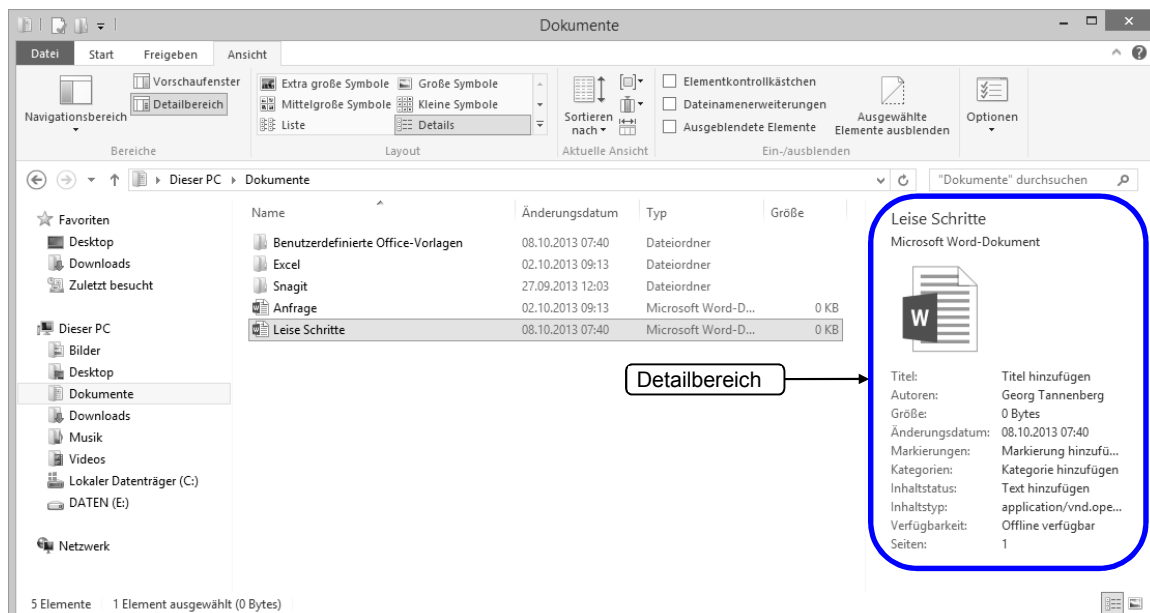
Dokumente

Datei Start Freigeben Ansicht

Navigationsbereich Vorschaufenster Detailbereich
Bereiche

Extra große Symbole Große Symbole Mittelgroße Symbole Kleine Symbole Liste Details
Layout

Sortieren nach
Aktuelle Ansicht

Elementkontrollkästchen Dateinamenerweiterungen Ausgeblendete Elemente Ausgewählte Elemente ausblenden
Ein-/ausblenden

Optionen

Dieser PC › Dokumente

"Dokumente" durchsuchen

Favoriten
Desktop
Downloads
Zuletzt besucht

Dieser PC
Bilder
Desktop
Dokumente
Downloads
Musik
Videos
Lokaler Datenträger (C:)
DATEN (E:)

Netzwerk

| Name | Änderungsdatum | Typ | Größe |
|---|---|---|---|
| Benutzerdefinierte Office-Vorlagen | 08.10.2013 07:40 | Dateiordner | |
| Excel | 02.10.2013 09:13 | Dateiordner | |
| Snagit | 27.09.2013 12:03 | Dateiordner | |
| Anfrage | 02.10.2013 09:13 | Microsoft Word-D... | 0 KB |
| Leise Schritte | 08.10.2013 07:40 | Microsoft Word-D... | 0 KB |

Detailbereich

Leise Schritte
Microsoft Word-Dokument

W

| | |
|---|---|
| Titel: | Titel hinzufügen |
| Autoren: | Georg Tannenberg |
| Größe: | 0 Bytes |
| Änderungsdatum: | 08.10.2013 07:40 |
| Markierungen: | Markierung hinzufü... |
| Kategorien: | Kategorie hinzufügen |
| Inhaltstatus: | Text hinzufügen |
| Inhaltstyp: | application/vnd.ope... |
| Verfügbarkeit: | Offline verfügbar |
| Seiten: | 1 |

5 Elemente 1 Element ausgewählt (0 Bytes)